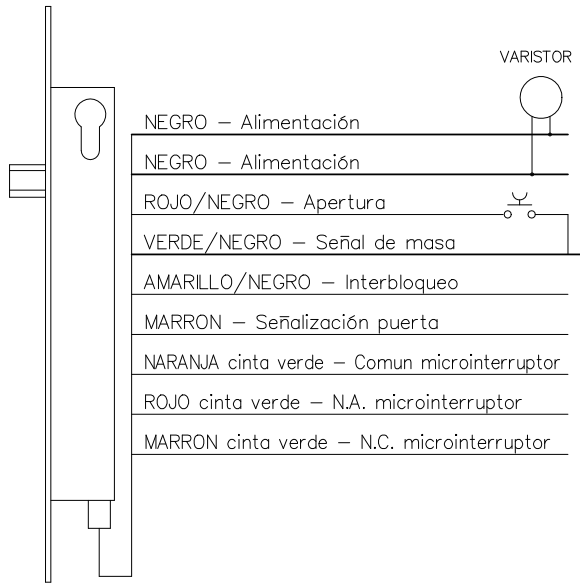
VARISTOR

NEGRO — Alimentación

NEGRO — Alimentación

ROJO/NEGRO — Apertura

VERDE/NEGRO — Señal de masa

AMARILLO/NEGRO — Interbloqueo

MARRON — Señalización puerta

NARANJA cinta verde — Comun microinterruptor

ROJO cinta verde — N.A. microinterruptor

MARRON cinta verde — N.C. microinterruptor